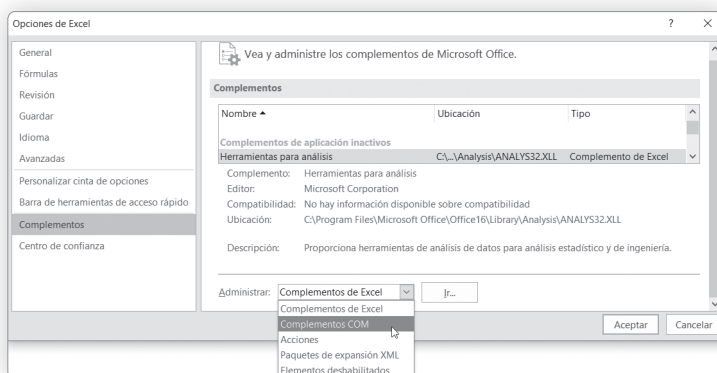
Opciones de Excel

?

General
Fórmulas
Revisión
Guardar
Idioma
Avanzadas
Personalizar cinta de opciones
Barra de herramientas de acceso rápido
Complementos
Centro de confianza

Vea y administre los complementos de Microsoft Office.

Complementos

| Nombre ▲ | Ubicación | Tipo |
|---|---|---|
| Complementos de aplicación inactivos | | |
| Herramientas para análisis | C:\...\Analysis\ANALYS32.XLL | Complemento de Excel |

Complemento: Herramientas para análisis
Editor: Microsoft Corporation
Compatibilidad: No hay información disponible sobre compatibilidad
Ubicación: C:\Program Files\Microsoft Office\Office16\Library\Analysis\ANALYS32.XLL

Descripción: Proporciona herramientas de análisis de datos para análisis estadístico y de ingeniería.

Administrar: Complementos de Excel
Ir...

Complementos de Excel
Complementos COM
Acciones
Paquetes de expansión XML
Elementos deshabilitados

Aceptar
Cancelar